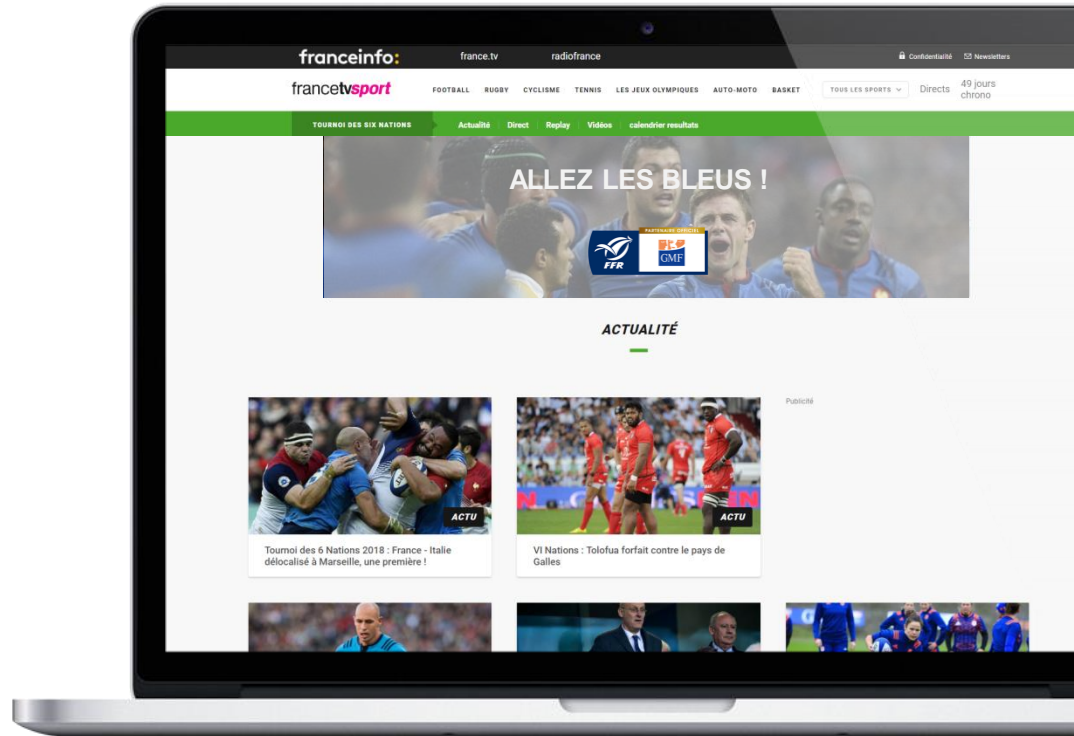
franceinfo: france.tv radiofrance

Confidentialité Newsletters

francetvsport FOOTBALL RUGBY CYCLISME TENNIS LES JEUX OLYMPIQUES AUTO-MOTO BASKET TOUS LES SPORTS Directs 49 jours chrono

TOURNOI DES SIX NATIONS Actualité Direct Replay Vidéos calendrier resultats

ALLEZ LES BLEUS !

FFR PARTENAIRE OFFICIEL GMF

ACTUALITÉ

Publicité

ACTU

Tournoi des 6 Nations 2018 : France - Italie délocalisé à Marseille, une première !

ACTU

VI Nations : Tolofua forfait contre le pays de Galles